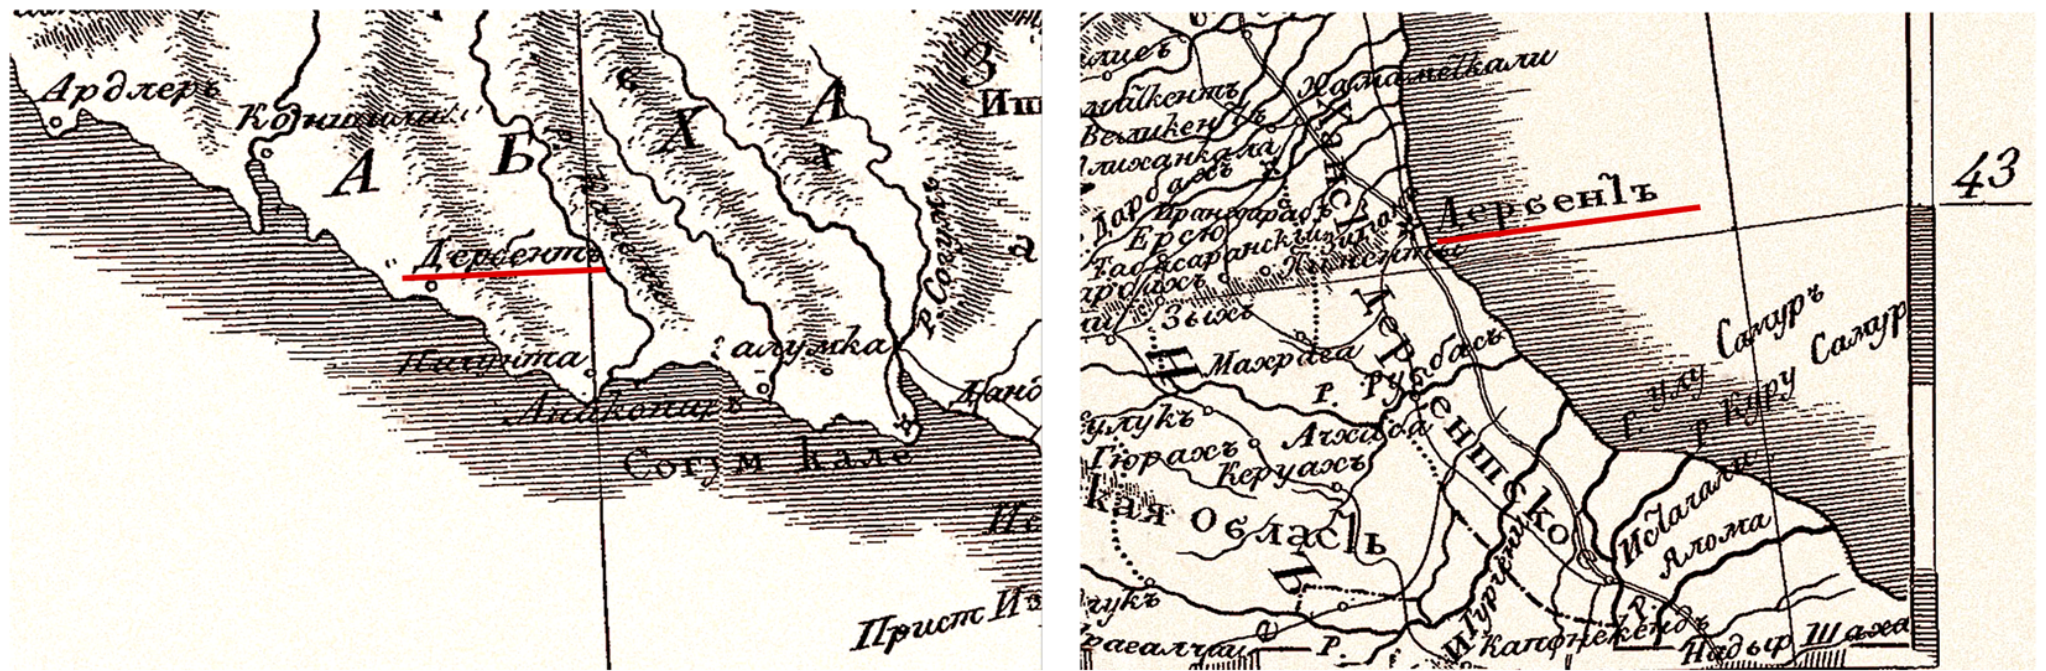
Ардлеръ
Конішли
З
Иш
А
Б
Х
А
А
Дербентъ
Пицунда
алуушка
Р. Согудж
Анаконахъ
Согум Кале
Прист Из

Хамамебкали
Кентъ
Вейшкенъ
Алжанкала
Дарбахъ
Дарбахъ
Ерсю
Табасаранскій
Дербентъ
43
Звыхъ
Махраса
Р. Рубасъ
Дербентско
Самуръ
Р. Куру Самуръ
Гюрахъ
Керуахъ
кая областъ
Ислачали
Ялома
Р. Гурбан
Надыръ Шаха
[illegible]